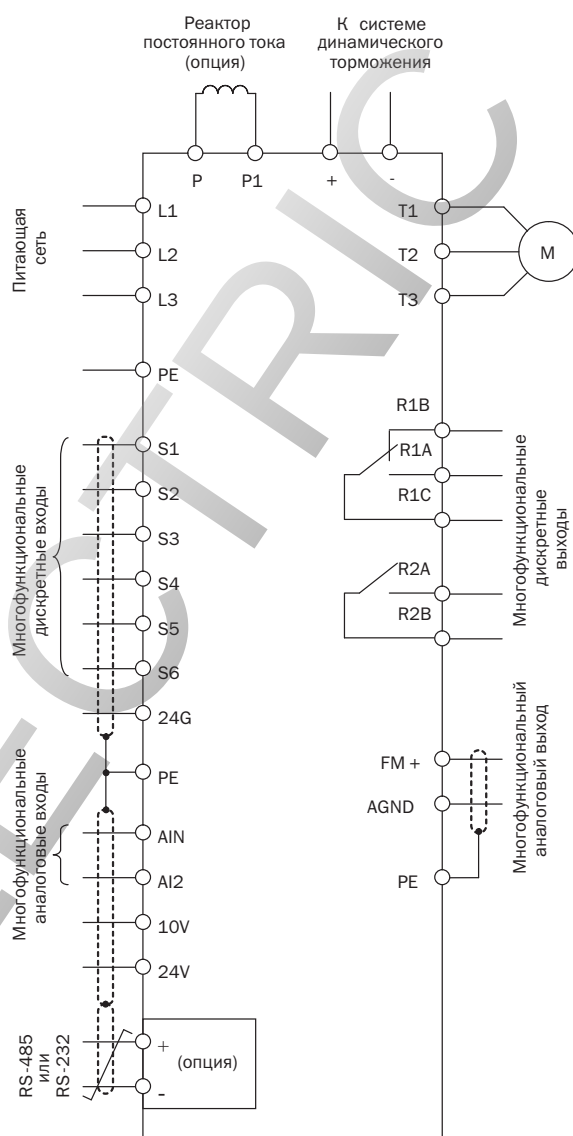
Реактор постоянного тока (опция)

К системе динамического торможения

P
P1
+
-

Питающая сеть

L1
L2
L3
PE

T1
T2
T3
M

R1B
R1A
R1C
R2A
R2B

Многофункциональные дискретные выходы

Многофункциональные дискретные входы

S1
S2
S3
S4
S5
S6
24G
PE

Многофункциональный аналоговый выход

FM +
AGND
PE

Многофункциональные аналоговые входы

AIN
AI2
10V
24V

RS-485 или RS-232

+
(опция)
-